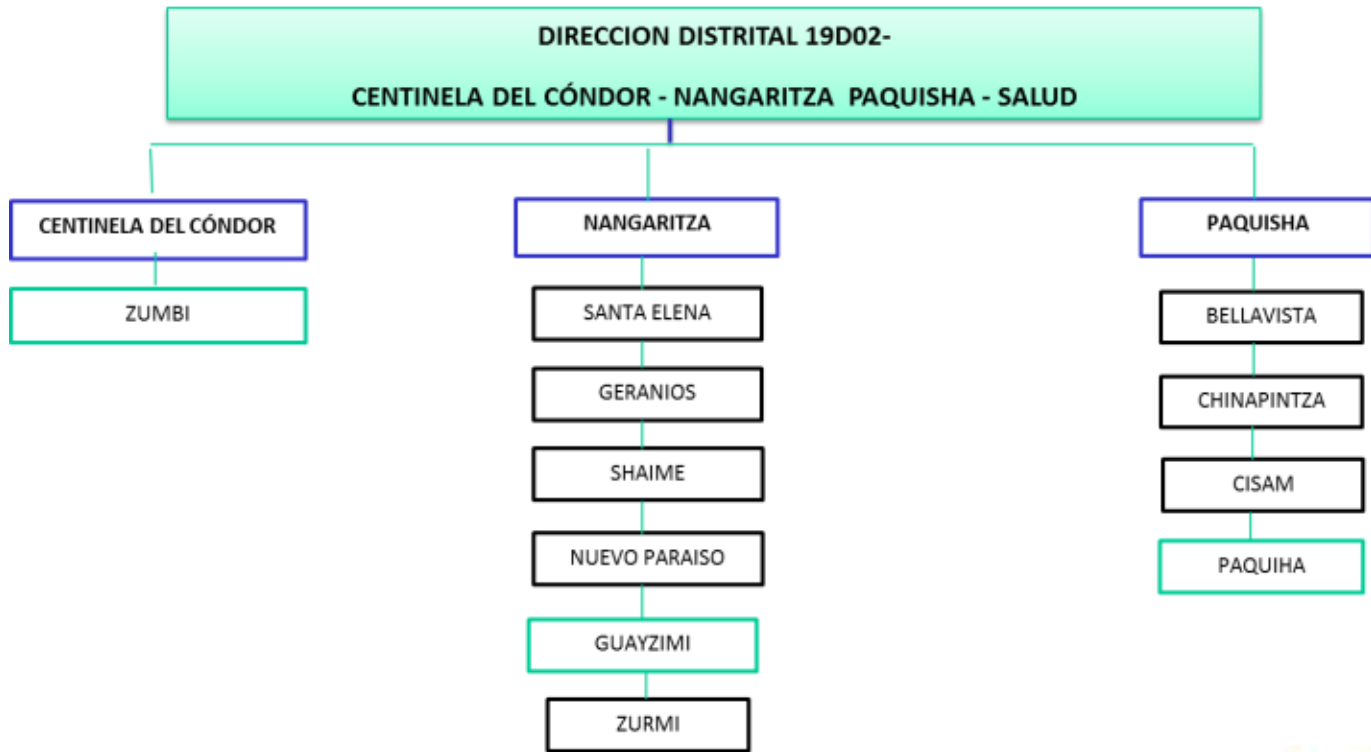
DIRECCION DISTRITAL 19D02-

CENTINELA DEL CÓNDOR - NANGARITZA PAQUISHA - SALUD

CENTINELA DEL CÓNDOR

ZUMBI

NANGARITZA

SANTA ELENA

GERANIOS

SHAIME

NUEVO PARAISO

GUAYZIMI

ZURMI

PAQUISHA

BELLAVISTA

CHINAPINTZA

CISAM

PAQUIHA